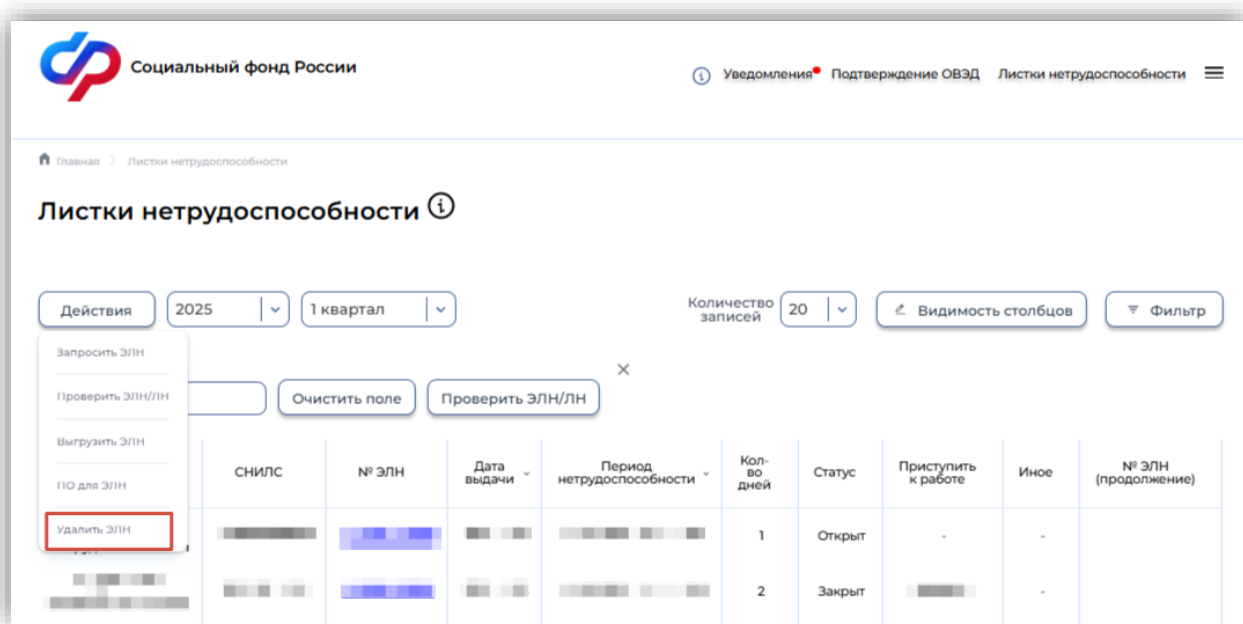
Социальный фонд России

Уведомления Подтверждение ОВЭД Листки нетрудоспособности

Главная Листки нетрудоспособности

Листки нетрудоспособности

Действия 2025 1 квартал Количество записей 20 Видимость столбцов Фильтр

Запросить ЭЛН

Проверить ЭЛН/ЛН

Выгрузить ЭЛН

ПО для ЭЛН

Удалить ЭЛН

Очистить поле Проверить ЭЛН/ЛН

| | СНИЛС | № ЭЛН | Дата выдачи | Период нетрудоспособности | Кол-во дней | Статус | Приступить к работе | Иное | № ЭЛН (продолжение) |
|---|---|---|---|---|---|---|---|---|---|
| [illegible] | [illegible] | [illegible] | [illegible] | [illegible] | 1 | Открыт | - | - | |
| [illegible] | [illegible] | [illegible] | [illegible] | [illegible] | 2 | Закрыт | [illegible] | - | |